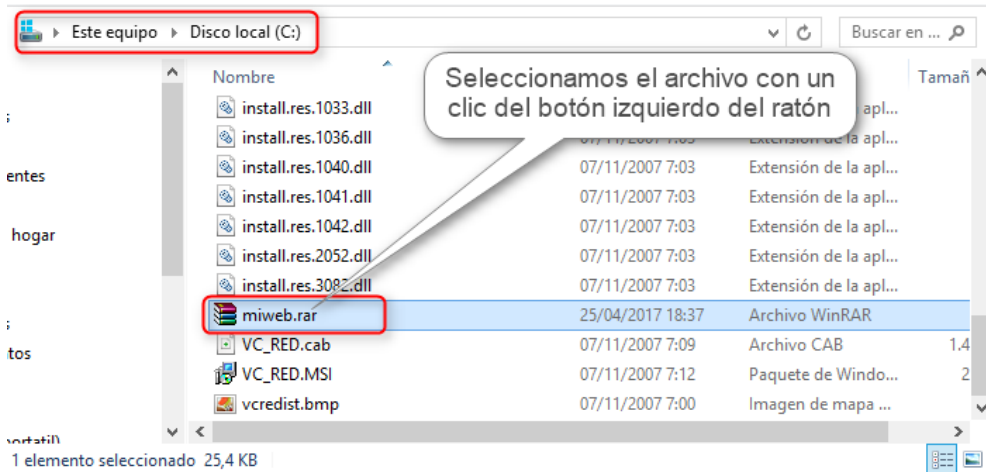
Este equipo › Disco local (C:)

Buscar en ...

Seleccionamos el archivo con un clic del botón izquierdo del ratón

s
entes
hogar
s
tos
ortatil)

| Nombre | | | Tamañ |
|---|---|---|---|
| install.res.1033.dll | | Extensión de la apl... | |
| install.res.1036.dll | 07/11/2007 7:03 | Extensión de la apl... | |
| install.res.1040.dll | 07/11/2007 7:03 | Extensión de la apl... | |
| install.res.1041.dll | 07/11/2007 7:03 | Extensión de la apl... | |
| install.res.1042.dll | 07/11/2007 7:03 | Extensión de la apl... | |
| install.res.2052.dll | 07/11/2007 7:03 | Extensión de la apl... | |
| install.res.3082.dll | 07/11/2007 7:03 | Extensión de la apl... | |
| miweb.rar | 25/04/2017 18:37 | Archivo WinRAR | |
| VC_RED.cab | 07/11/2007 7:09 | Archivo CAB | 1.4 |
| VC_RED.MSI | 07/11/2007 7:12 | Paquete de Windo... | 2 |
| vcredist.bmp | 07/11/2007 7:00 | Imagen de mapa ... | |

1 elemento seleccionado 25,4 KB